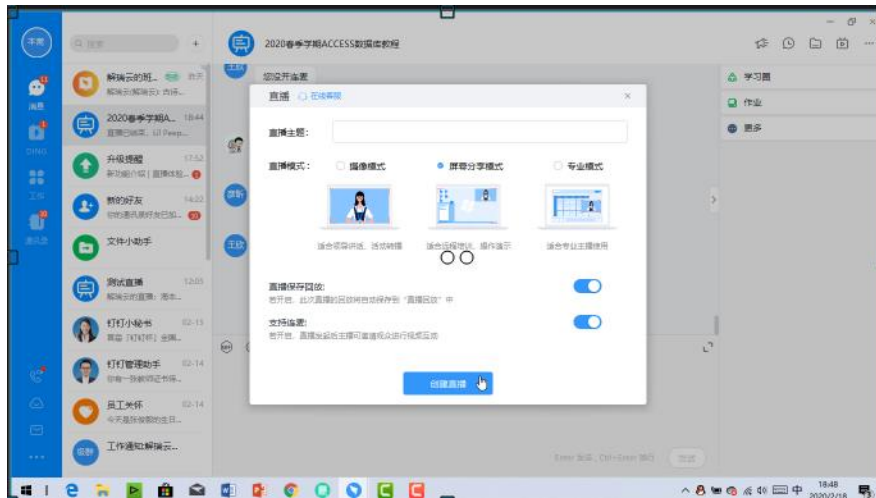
芊芊

Q 搜索

消息

DING

工作

通讯录

解瑞云的班... 昨天
解瑞云(解瑞云): 告诉...

2020春季学期A... 18:44
直播已结束, 以下Peep...

升级提醒 17:52
新功能介绍 | 直播体验...

我的好友 14:22
你的通讯录好友已加...

文件小助手

测试直播 12:03
解瑞云的直播: 周本...

钉钉小秘书 02-15
直播 [钉钉杯] 全国...

钉钉管理助手 02-14
你有一份教师证书...

员工关怀 02-14
今天是你的生日...

工作通知:解瑞云...

2020春季学期ACCESS数据库教程

您设开连麦

学习圈

作业

更多

直播 在线课程

直播主题:

直播模式: 摄像模式 屏幕分享模式 专业模式

适合坐播讲话、活动转播

适合远程培训、操作演示

适合专业主播使用

直播保存回放:
若开启, 此次直播的回放将自动保存到"直播回放"中

支持连麦:
若开启, 直播过程中主播可邀请观众进行视频互动

创建直播

Enter 发送, Ctrl+Enter 换行

发送

18:48
2020/2/18